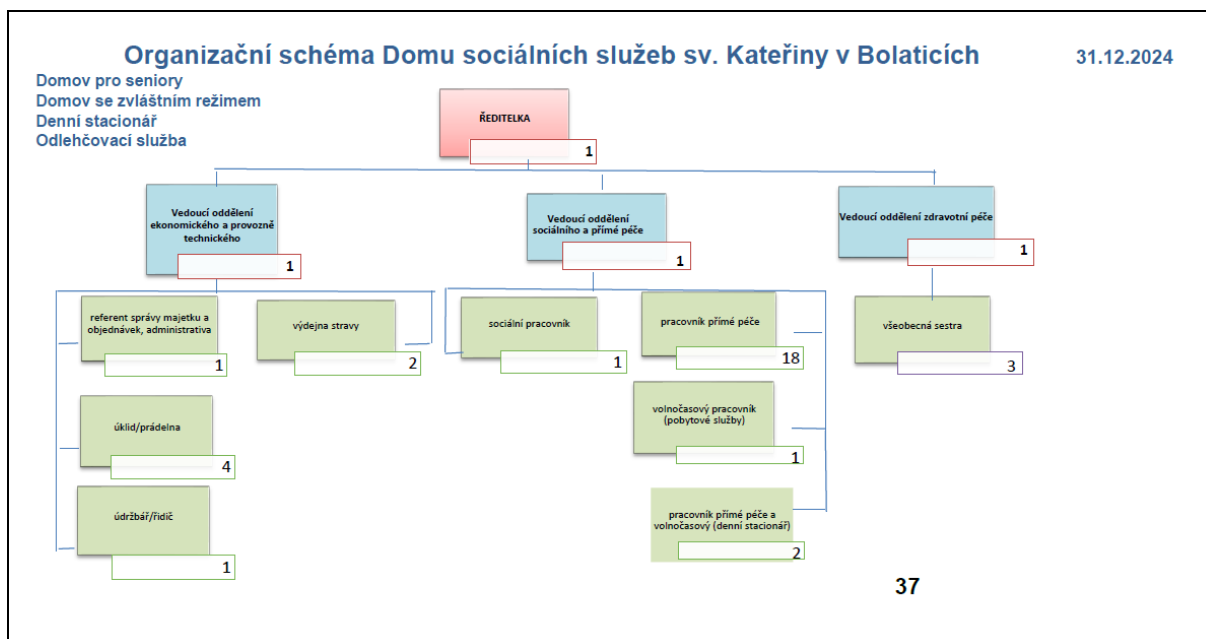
Organizační schéma Domu sociálních služeb sv. Kateřiny v Bolaticích

31.12.2024

Domov pro seniory
Domov se zvláštním režimem
Denní stacionář
Odlehčovací služba

ŘEDITELKA
1

Vedoucí oddělení ekonomického a provozně technického
1

Vedoucí oddělení sociálního a přímé péče
1

Vedoucí oddělení zdravotní péče
1

referent správy majetku a objednávek, administrativa
1

výdejna stravy
2

sociální pracovník
1

pracovník přímé péče
18

všeobecná sestra
3

úklid/prádelna
4

volnočasový pracovník (pobytové služby)
1

údržbář/řidič
1

pracovník přímé péče a volnočasový (denní stacionář)
2

37